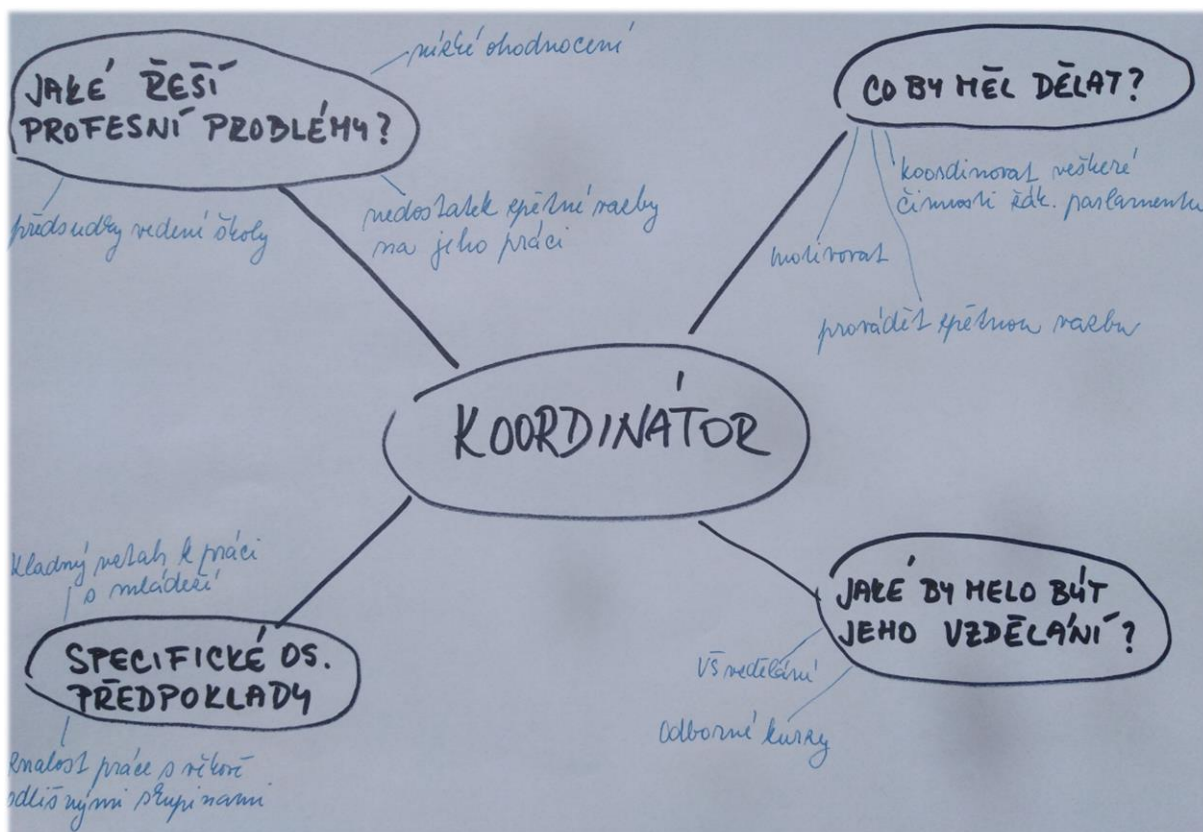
JAKÉ ŘEŠÍ PROFESNÍ PROBLÉMY?

nízké ohodnocení

předsudky vedení školy

nedostatek zpětné vazby na jeho práci

CO BY MĚL DĚLAT?

koordinovat veškeré činnosti žák. parlamentu

motivovat

provádět zpětnou vazbu

KOORDINÁTOR

Kladný vztah k práci s mládeží

SPECIFICKÉ OS. PŘEDPOKLADY

znalost práce s věkově odlišnými skupinami

JAKÉ BY MĚLO BÝT JEHO VZDĚLÁNÍ?

VŠ vzdělání

odborné kurzy